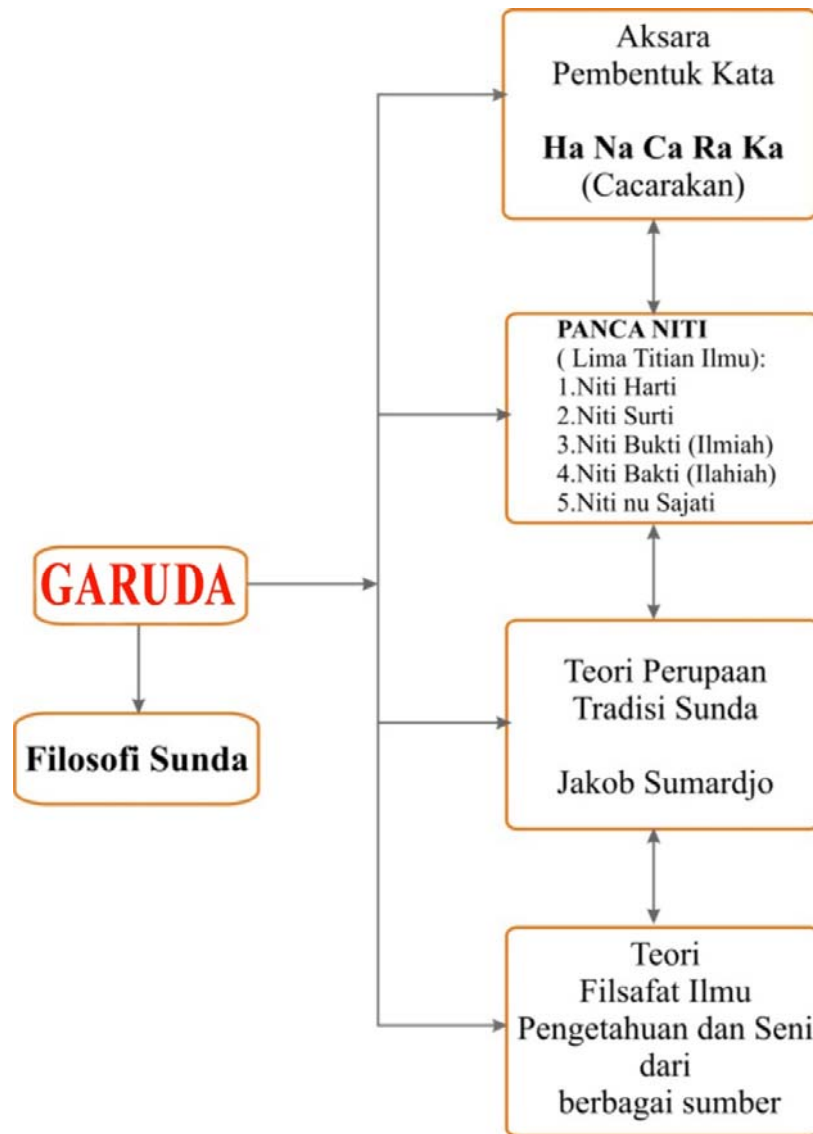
Aksara
Pembentuk Kata

**Ha Na Ca Ra Ka**
(Cacarakan)

**PANCA NITI**
( Lima Titian Ilmu):
1.Niti Harti
2.Niti Surti
3.Niti Bukti (Ilmiah)
4.Niti Bakti (Ilahiah)
5.Niti nu Sajati

GARUDA

Filosofi Sunda

Teori Perupaan
Tradisi Sunda

Jakob Sumardjo

Teori
Filsafat Ilmu
Pengetahuan dan Seni
dari
berbagai sumber